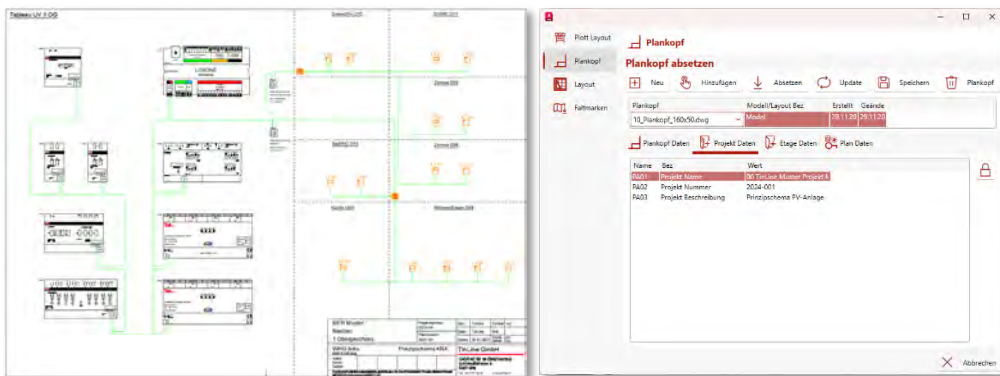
Tableau UV 1 OG

Plott Layout
Plankopf
Layout
Faltmarken

Plankopf
Plankopf absetzen

Neu
Hinzufügen
Absetzen
Update
Speichern
Plankopf

| Plankopf | Modell/Layout Bez | Erstellt | Geände |
|---|---|---|---|
| 10_Plankopf_160x50.dwg | Model | 29.11.20 | 29.11.20 |

Plankopf Daten
Projekt Daten
Etage Daten
Plan Daten

| Name | Bez | Wert |
|---|---|---|
| PA01 | Projekt Name | 00 TinLine Muster Projekt E |
| PA02 | Projekt Nummer | 2024-001 |
| PA03 | Projekt Beschreibung | Prinzipschema PV-Anlage |

Abbrechen

Tin.Line GmbH